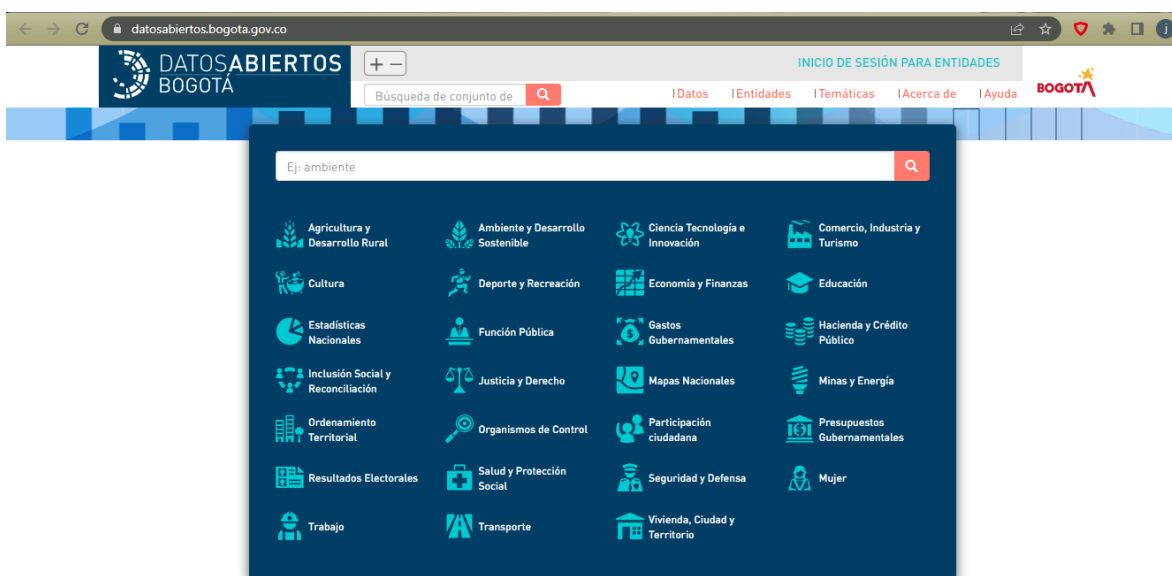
datosabiertos.bogota.gov.co

DATOSABIERTOS BOGOTÁ

+ −

INICIO DE SESIÓN PARA ENTIDADES

Búsqueda de conjunto de

|Datos |Entidades |Temáticas |Acerca de |Ayuda

BOGOTÁ

Ej: ambiente

Agricultura y Desarrollo Rural
Ambiente y Desarrollo Sostenible
Ciencia Tecnología e Innovación
Comercio, Industria y Turismo
Cultura
Deporte y Recreación
Economía y Finanzas
Educación
Estadísticas Nacionales
Función Pública
Gastos Gubernamentales
Hacienda y Crédito Público
Inclusión Social y Reconciliación
Justicia y Derecho
Mapas Nacionales
Minas y Energía
Ordenamiento Territorial
Organismos de Control
Participación ciudadana
Presupuestos Gubernamentales
Resultados Electorales
Salud y Protección Social
Seguridad y Defensa
Mujer
Trabajo
Transporte
Vivienda, Ciudad y Territorio